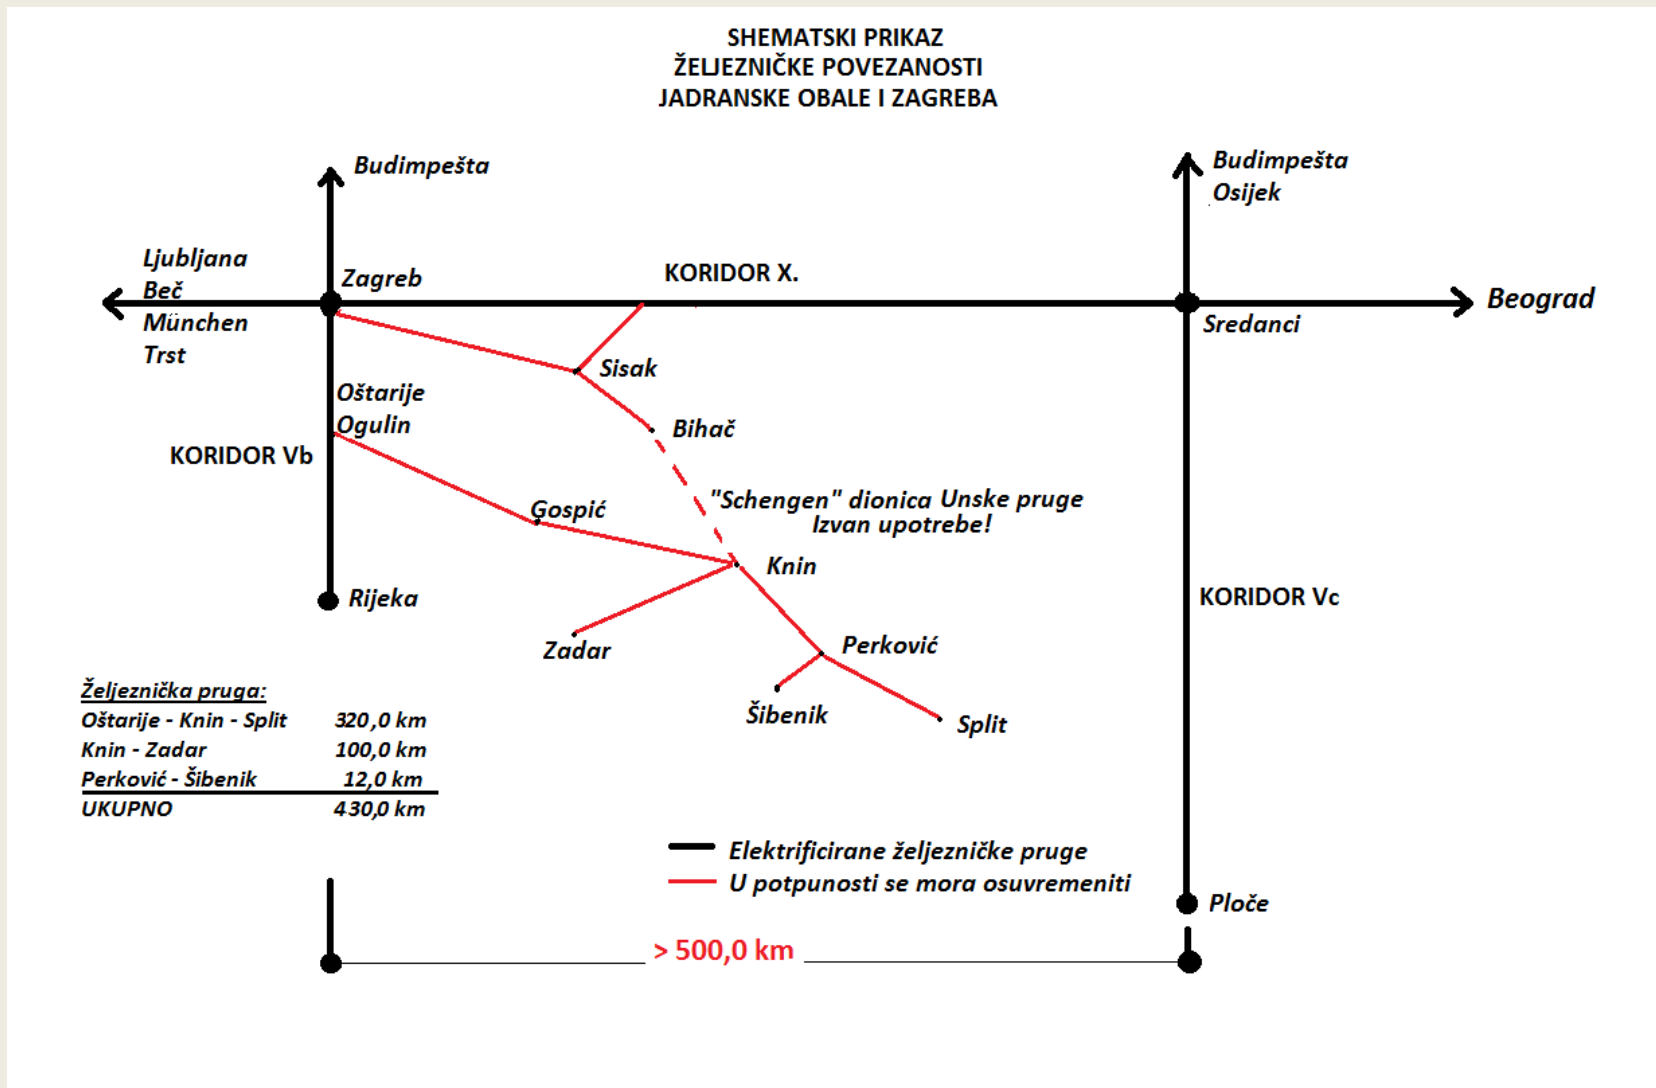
SHEMATSKI PRIKAZ
ŽELJEZNIČKE POVEZANOSTI
JADRANSKE OBALE I ZAGREBA

Budimpešta

Budimpešta
Osijek

Ljubljana
Beč
München
Trst

Zagreb

KORIDOR X.

Beograd

Sredanci

Sisak

Oštarije
Ogulin

Bihač

KORIDOR Vb

"Schengen" dionica Unske pruge
Izvan upotrebe!

Gospić

Knin

Rijeka

KORIDOR Vc

Zadar

Perković

Šibenik

Split

Željeznička pruga:

| | |
|---|---|
| Oštarije - Knin - Split | 320,0 km |
| Knin - Zadar | 100,0 km |
| Perković - Šibenik | 12,0 km |
| UKUPNO | 430,0 km |

Elektrificirane željezničke pruge
U potpunosti se mora osuvremeniti

Ploče

> 500,0 km